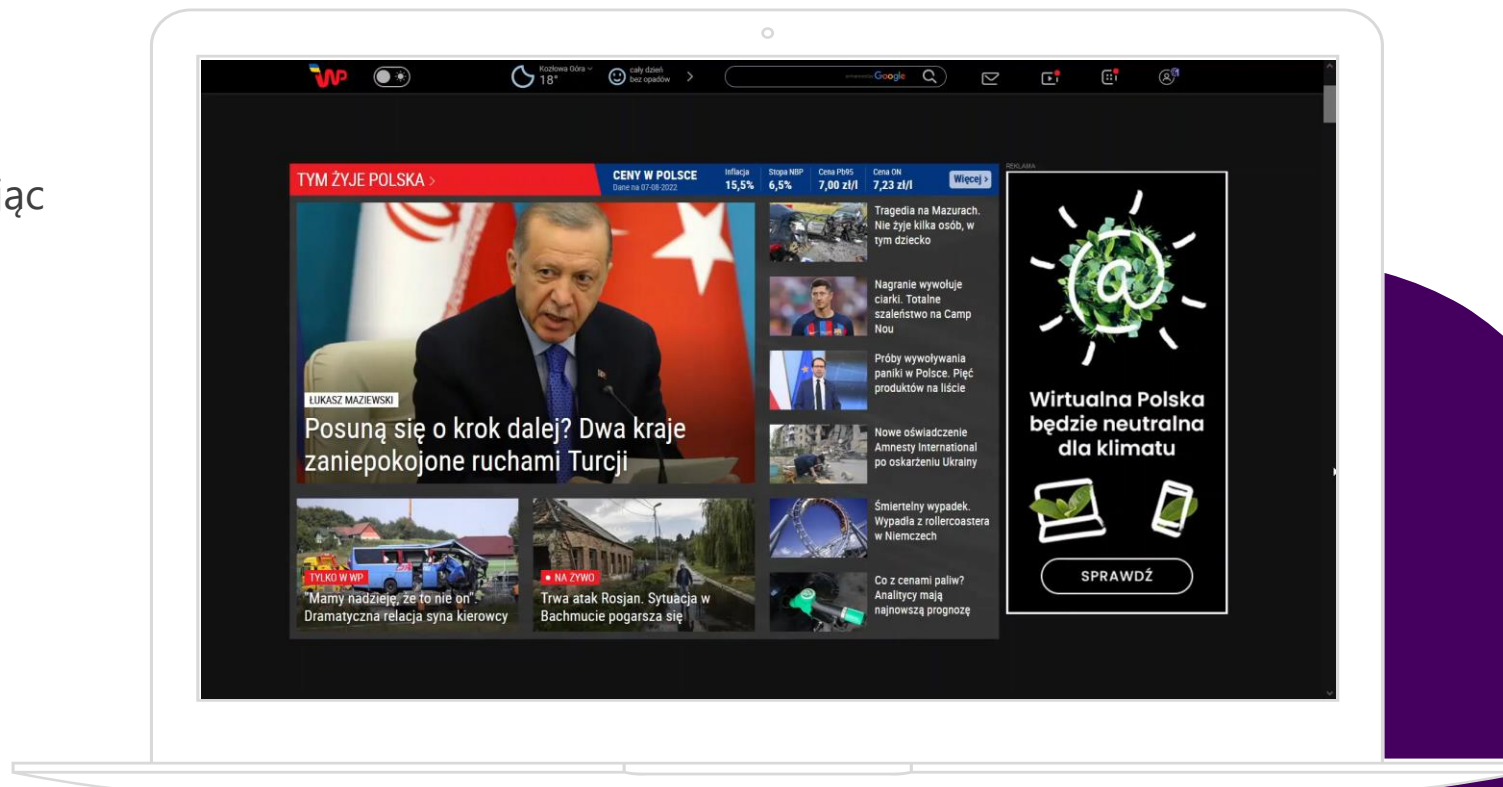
ąc

WP

Kozłowa Góra
18°

cały dzień bez opadów

Google

TYM ŻYJE POLSKA >

CENY W POLSCE
Dane na 07-08-2022

| Inflacja | Stopa NBP | Cena Pb95 | Cena ON |
|---|---|---|---|
| 15,5% | 6,5% | 7,00 zł/l | 7,23 zł/l |

Więcej >

REKLAMA

ŁUKASZ MAZIEWSKI

Posuną się o krok dalej? Dwa kraje zaniepokojone ruchami Turcji

Tragedia na Mazurach. Nie żyje kilka osób, w tym dziecko

Nagranie wywołuje ciarki. Totalne szaleństwo na Camp Nou

Próby wywoływania paniki w Polsce. Pięć produktów na liście

Nowe oświadczenie Amnesty International po oskarżeniu Ukrainy

Śmiertelny wypadek. Wypadła z rollercoastera w Niemczech

Co z cenami paliw? Analitycy mają najnowszą prognozę

TYLKO W WP
"Mamy nadzieję, że to nie on". Dramatyczna relacja syna kierowcy

• NA ŻYWO
Trwa atak Rosjan. Sytuacja w Bachmucie pogarsza się

Wirtualna Polska będzie neutralna dla klimatu

SPRAWDŹ